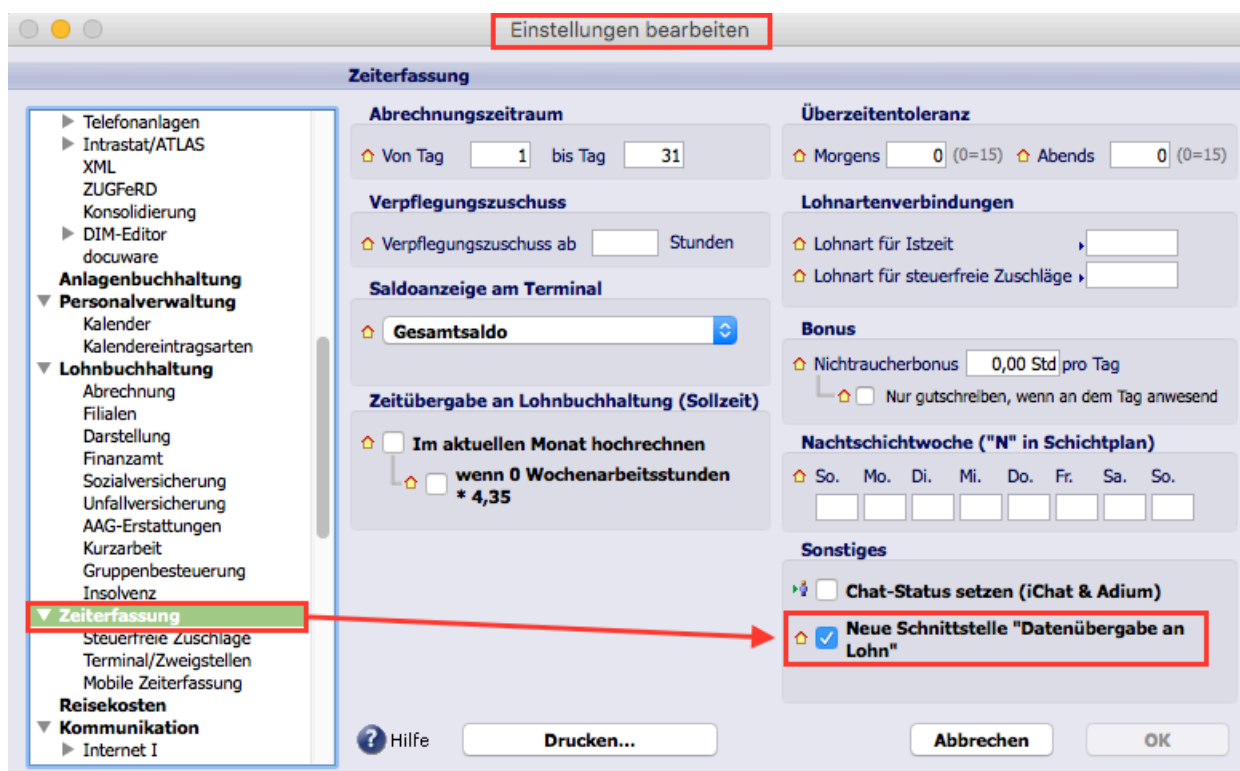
Einstellungen bearbeiten

Zeiterfassung

Telefonanlagen
Intrastat/ATLAS
XML
ZUGFeRD
Konsolidierung
DIM-Editor
docuware
Anlagenbuchhaltung
Personalverwaltung
Kalender
Kalendereintragsarten
Lohnbuchhaltung
Abrechnung
Filialen
Darstellung
Finanzamt
Sozialversicherung
Unfallversicherung
AAG-Erstattungen
Kurzarbeit
Gruppenbesteuerung
Insolvenz
Zeiterfassung
Steuerfreie Zuschläge
Terminal/Zweigstellen
Mobile Zeiterfassung
Reisekosten
Kommunikation
Internet I

Abrechnungszeitraum
Von Tag 1 bis Tag 31

Verpflegungszuschuss
Verpflegungszuschuss ab Stunden

Saldoanzeige am Terminal
Gesamtsaldo

Zeitübergabe an Lohnbuchhaltung (Sollzeit)
Im aktuellen Monat hochrechnen
wenn 0 Wochenarbeitsstunden * 4,35

Überzeitentoleranz
Morgens 0 (0=15) Abends 0 (0=15)

Lohnartenverbindungen
Lohnart für Istzeit
Lohnart für steuerfreie Zuschläge

Bonus
Nichtraucherbonus 0,00 Std pro Tag
Nur gutschreiben, wenn an dem Tag anwesend

Nachtschichtwoche ("N" in Schichtplan)
So. Mo. Di. Mi. Do. Fr. Sa. So.

Sonstiges
Chat-Status setzen (iChat & Adium)
Neue Schnittstelle "Datenübergabe an Lohn"

Hilfe
Drucken...
Abbrechen
OK